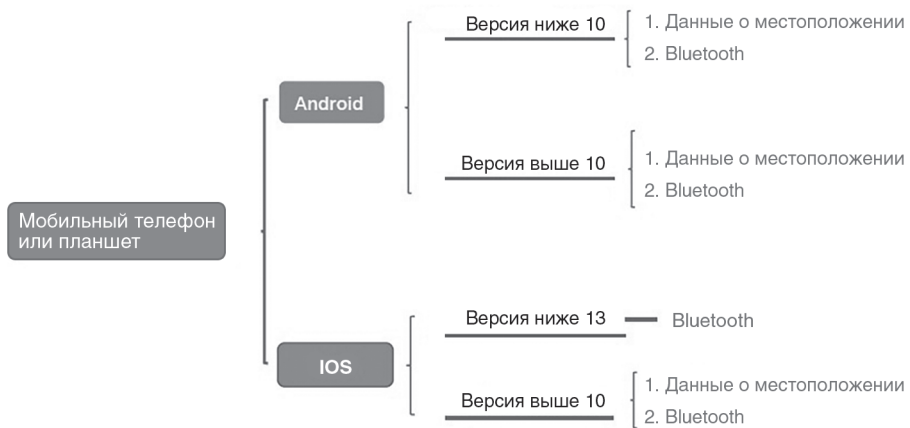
Мобильный телефон или планшет

Android

Версия ниже 10

1. Данные о местоположении
2. Bluetooth

Версия выше 10

1. Данные о местоположении
2. Bluetooth

IOS

Версия ниже 13

Bluetooth

Версия выше 10

1. Данные о местоположении
2. Bluetooth